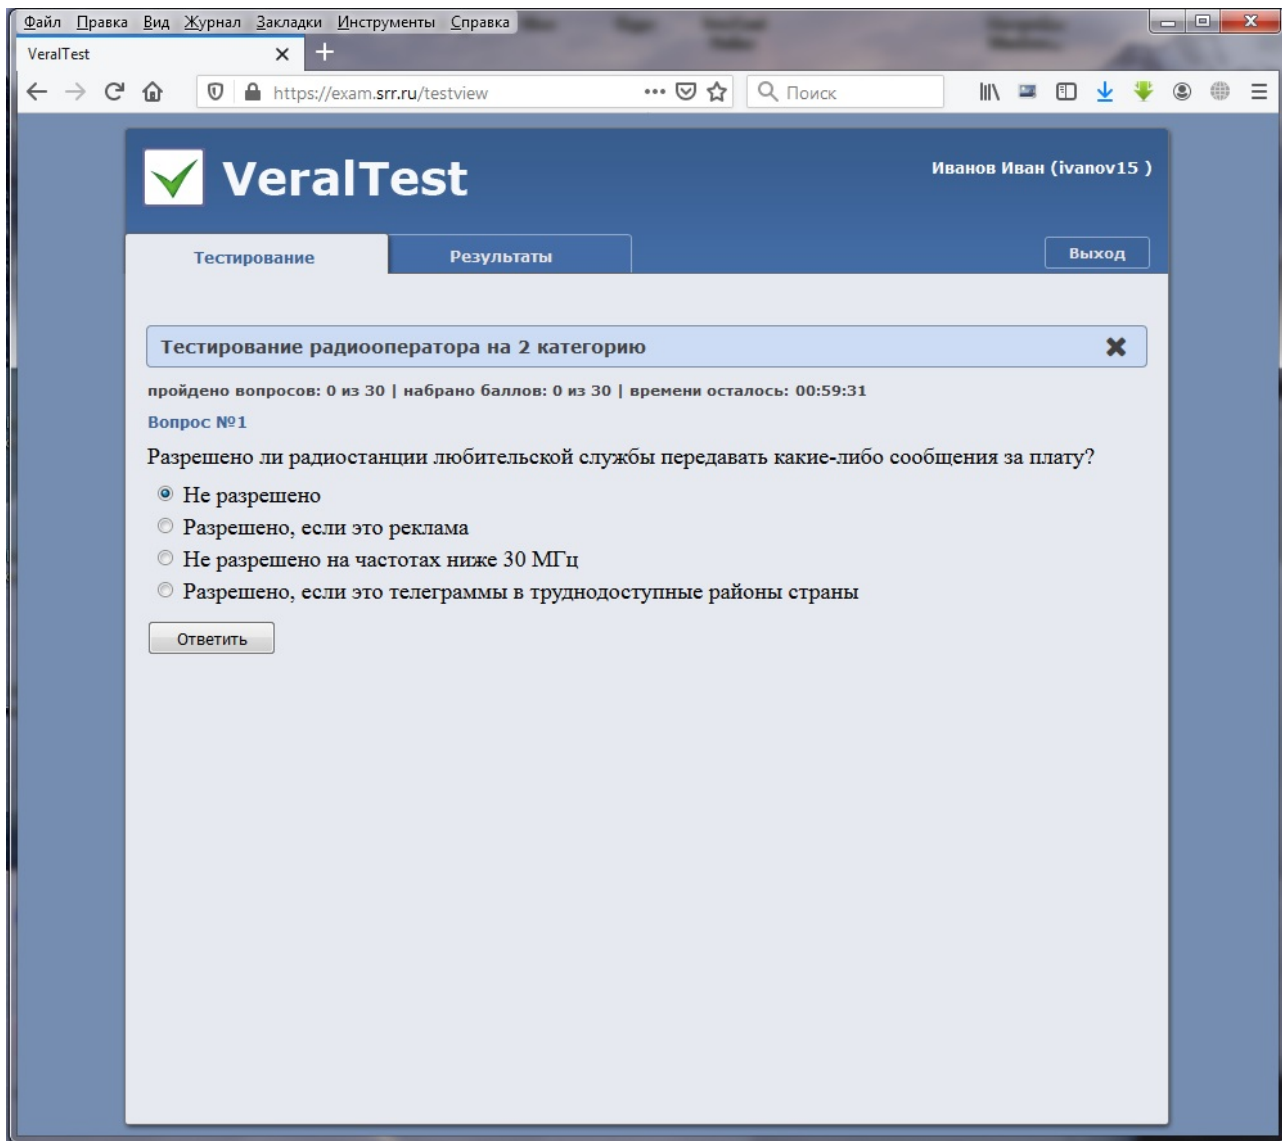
Файл Правка Вид Журнал Закладки Инструменты Справка

VeralTest

https://exam.srr.ru/testview

Поиск

VeralTest

Иванов Иван (ivanov15 )

Тестирование

Результаты

Выход

Тестирование радиооператора на 2 категорию

пройдено вопросов: 0 из 30 | набрано баллов: 0 из 30 | времени осталось: 00:59:31

Вопрос №1

Разрешено ли радиостанции любительской службы передавать какие-либо сообщения за плату?

Не разрешено

Разрешено, если это реклама

Не разрешено на частотах ниже 30 МГц

Разрешено, если это телеграммы в труднодоступные районы страны

Ответить